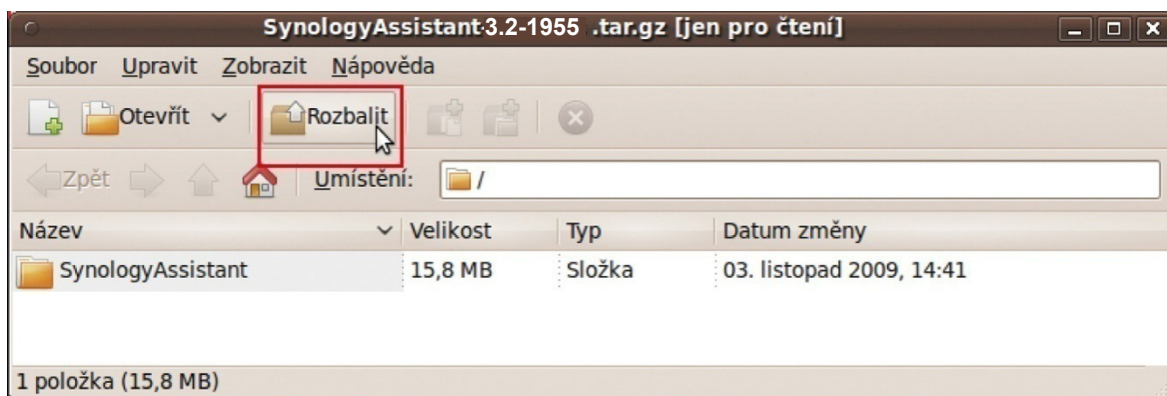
SynologyAssistant-3.2-1955 .tar.gz [jen pro čtení]

Soubor Upravit Zobrazit Nápověda

Otevřít Rozbalit

Zpět Umístění: /

| Název | Velikost | Typ | Datum změny |
|---|---|---|---|
| SynologyAssistant | 15,8 MB | Složka | 03. listopad 2009, 14:41 |

1 položka (15,8 MB)